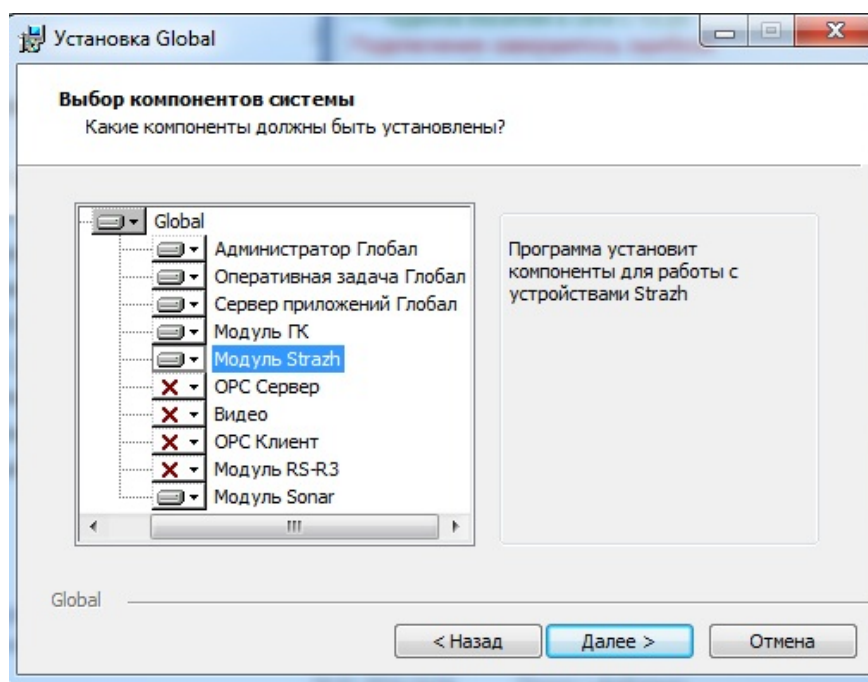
Установка Global

Выбор компонентов системы
Какие компоненты должны быть установлены?

Global
Администратор Глобал
Оперативная задача Глобал
Сервер приложений Глобал
Модуль ГК
Модуль Strazh
OPC Сервер
Видео
OPC Клиент
Модуль RS-R3
Модуль Sonar

Программа установит компоненты для работы с устройствами Strazh

Global

< Назад
Далее >
Отмена